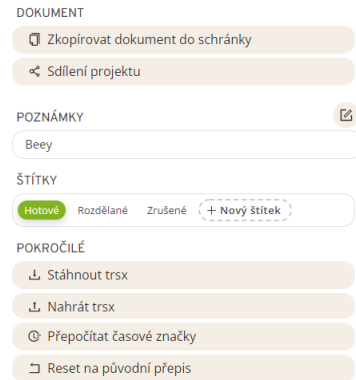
DOKUMENT

Zkopírovat dokument do schránky

Sdílení projektu

POZNÁMKY

Beey

ŠTÍTKY

Hotové Rozdělané Zrušené + Nový štítek

POKROČILÉ

Stáhnout trsx

Nahrát trsx

Přepočítat časové značky

Reset na původní přepis